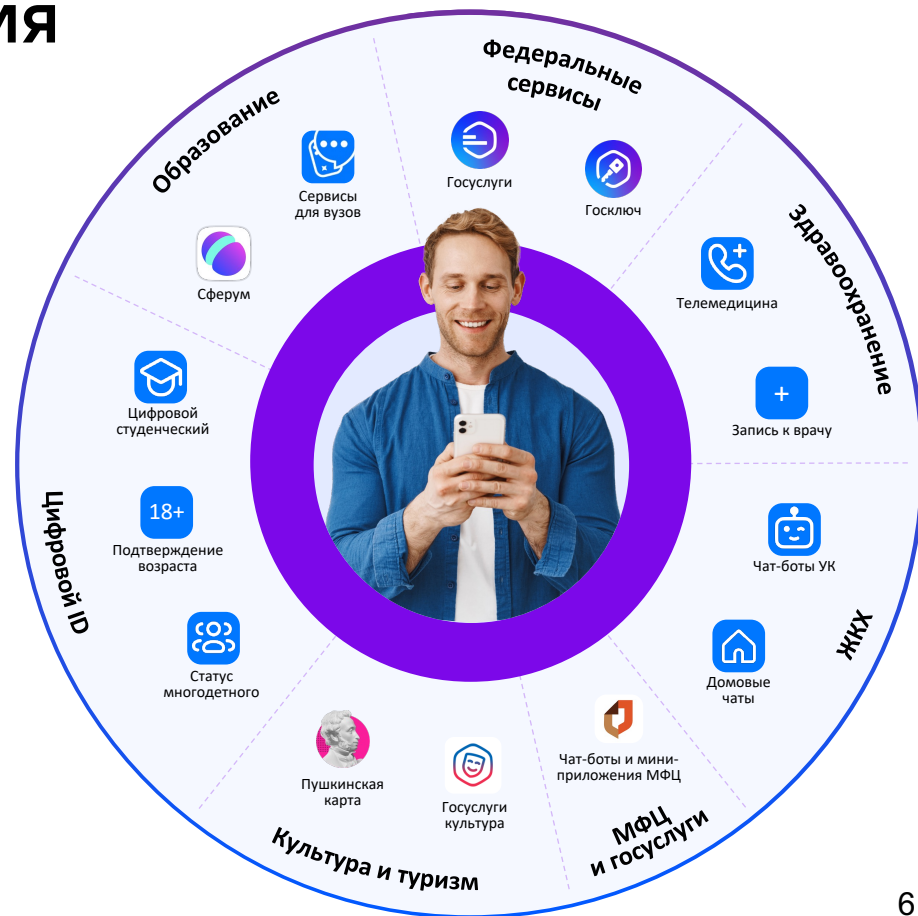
ия

Федеральные сервисы

Госуслуги

Госключ

Образование

Сервисы для вузов

Сферум

Здравоохранение

Телемедицина

Запись к врачу

Цифровой ID

Цифровой студенческий

18+

Подтверждение возраста

Статус многодетного

ЖКХ

Чат-боты УК

Домовые чаты

Культура и туризм

Пушкинская карта

Госуслуги культура

МФЦ и госуслуги

Чат-боты и мини-приложения МФЦ

6